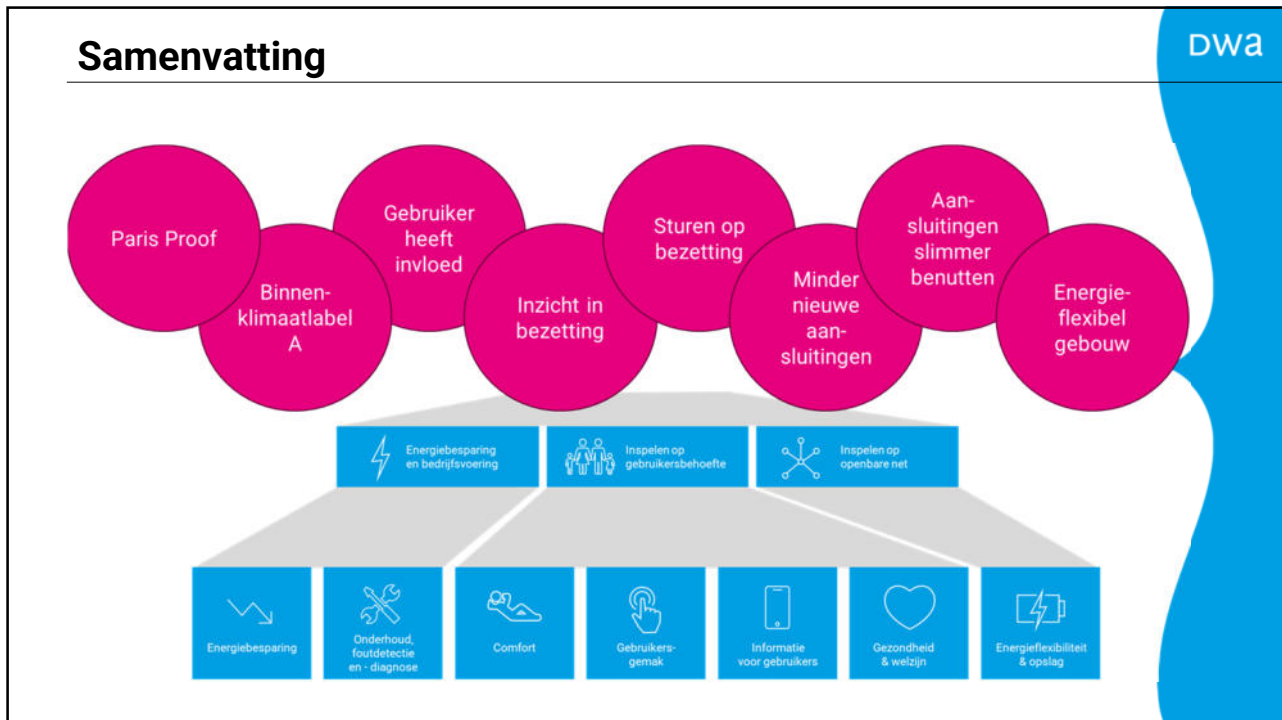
Samenvatting

DWA

Paris Proof

Binnenklimaatlabel A

Gebruiker heeft invloed

Inzicht in bezetting

Sturen op bezetting

Minder nieuwe aansluitingen

Aansluitingen slimmer benutten

Energieflexibel gebouw

Energiebesparing en bedrijfsvoering

Inspelen op gebruikersbehoefte

Inspelen op openbare net

Energiebesparing

Onderhoud, foutdetectie en - diagnose

Comfort

Gebruikersgemak

Informatie voor gebruikers

Gezondheid & welzijn

Energieflexibiliteit & opslag